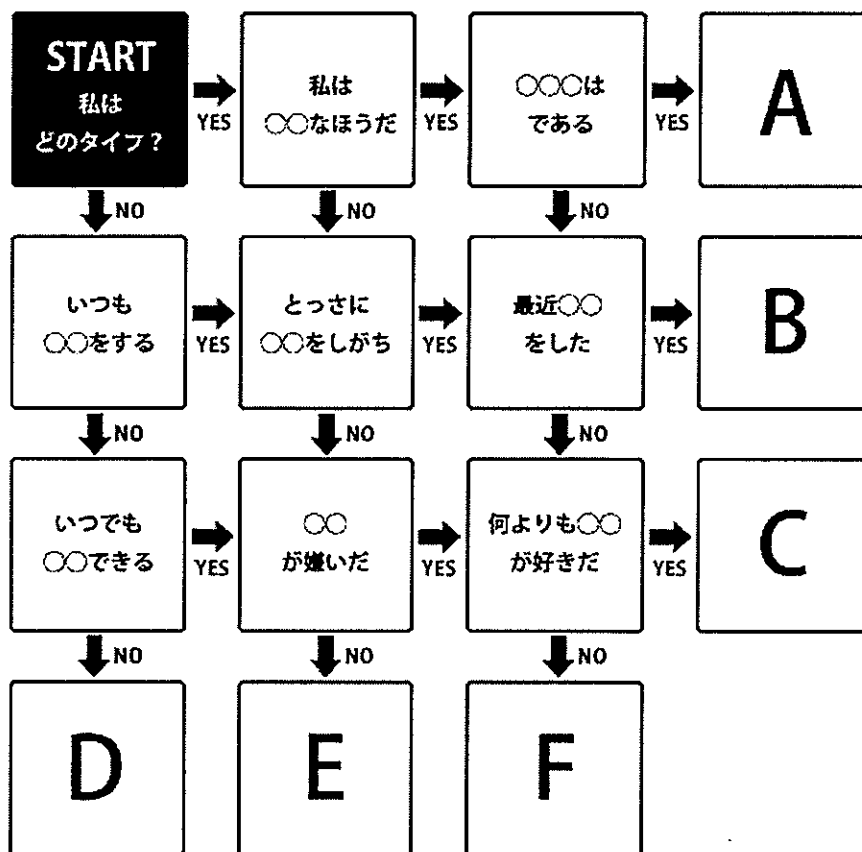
START
私は
どのタイプ？

YES

私は
〇〇なほうだ

YES

〇〇〇は
である

YES

A

NO

NO

NO

いつも
〇〇をする

YES

とっさに
〇〇をしがち

YES

最近〇〇
をした

YES

B

NO

NO

NO

いつでも
〇〇できる

YES

〇〇
が嫌いだ

YES

何よりも〇〇
が好きだ

YES

C

NO

NO

NO

D

E

F